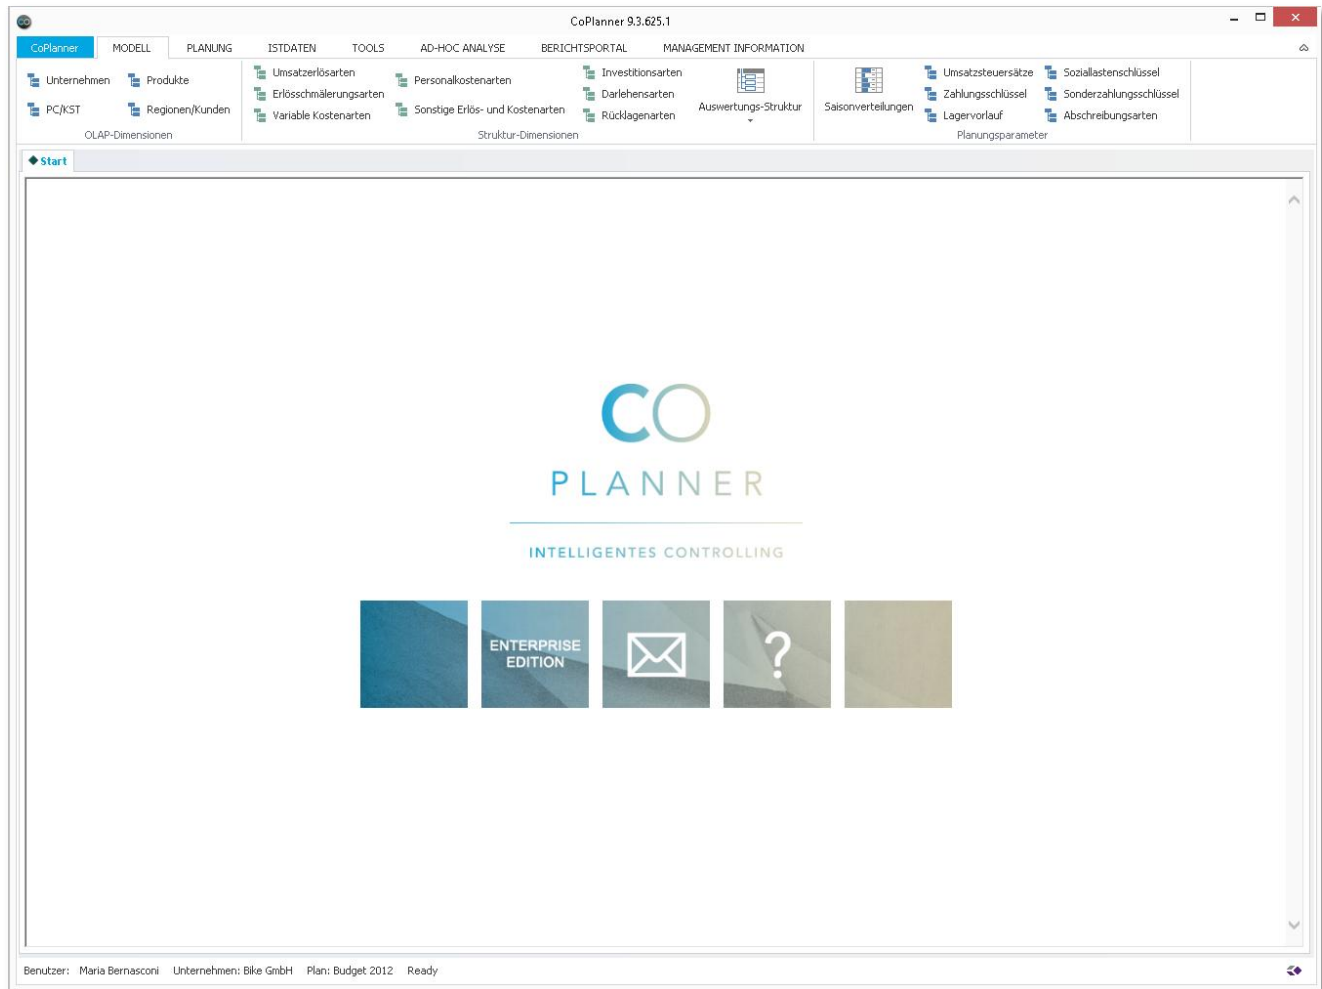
CoPlanner 9.3.625.1

CoPlanner MODELL PLANUNG ISTDATEN TOOLS AD-HOC ANALYSE BERICHTSPORTAL MANAGEMENT INFORMATION

Unternehmen
Produkte
PC/KST
Regionen/Kunden
OLAP-Dimensionen

Umsatzerlösarten
Erlösschmälerungsarten
Variable Kostenarten
Personalkostenarten
Sonstige Erlös- und Kostenarten
Investitionsarten
Darlehensarten
Rücklagenarten
Auswertungs-Struktur
Struktur-Dimensionen

Saisonverteilungen
Umsatzsteuersätze
Zahlungsschlüssel
Lagervorlauf
Soziallastenschlüssel
Sonderzahlungsschlüssel
Abschreibungsarten
Planungsparameter

Start

CO
PLANNER
INTELLIGENTES CONTROLLING

ENTERPRISE EDITION

?

Benutzer: Maria Bernasconi Unternehmen: Bike GmbH Plan: Budget 2012 Ready